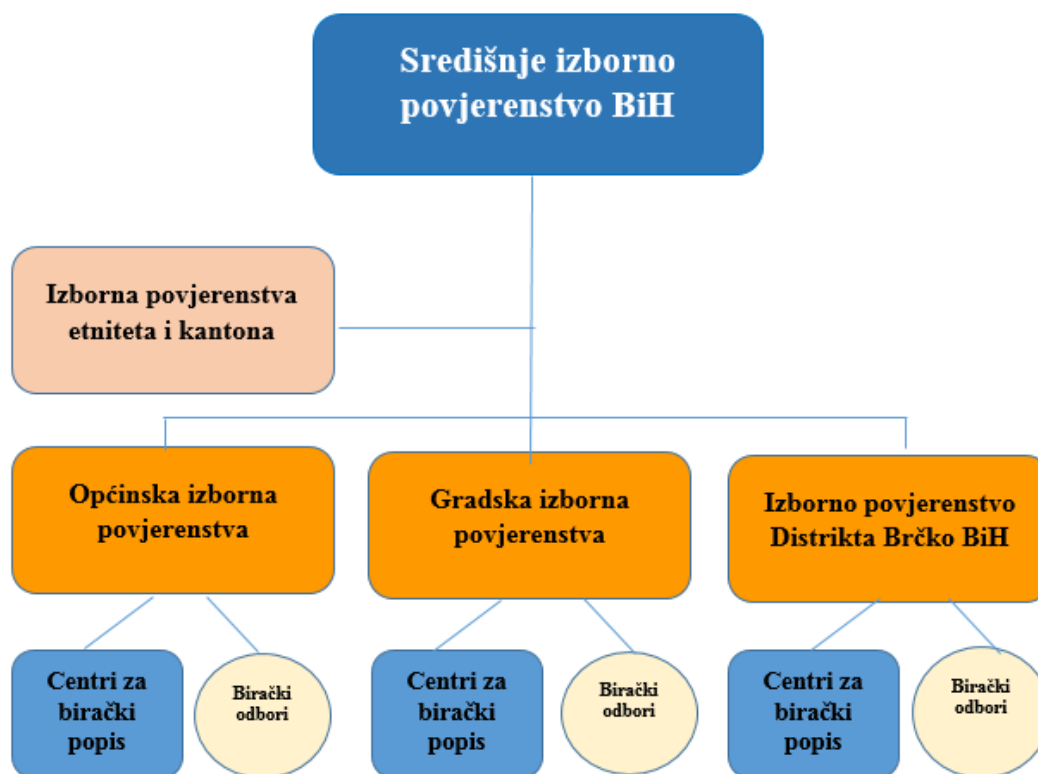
Središnje izborno povjerenstvo BiH

Izborna povjerenstva etniteta i kantona

Općinska izborna povjerenstva

Gradska izborna povjerenstva

Izborno povjerenstvo Distrikta Brčko BiH

Centri za birački popis

Birački odbori

Centri za birački popis

Birački odbori

Centri za birački popis

Birački odbori